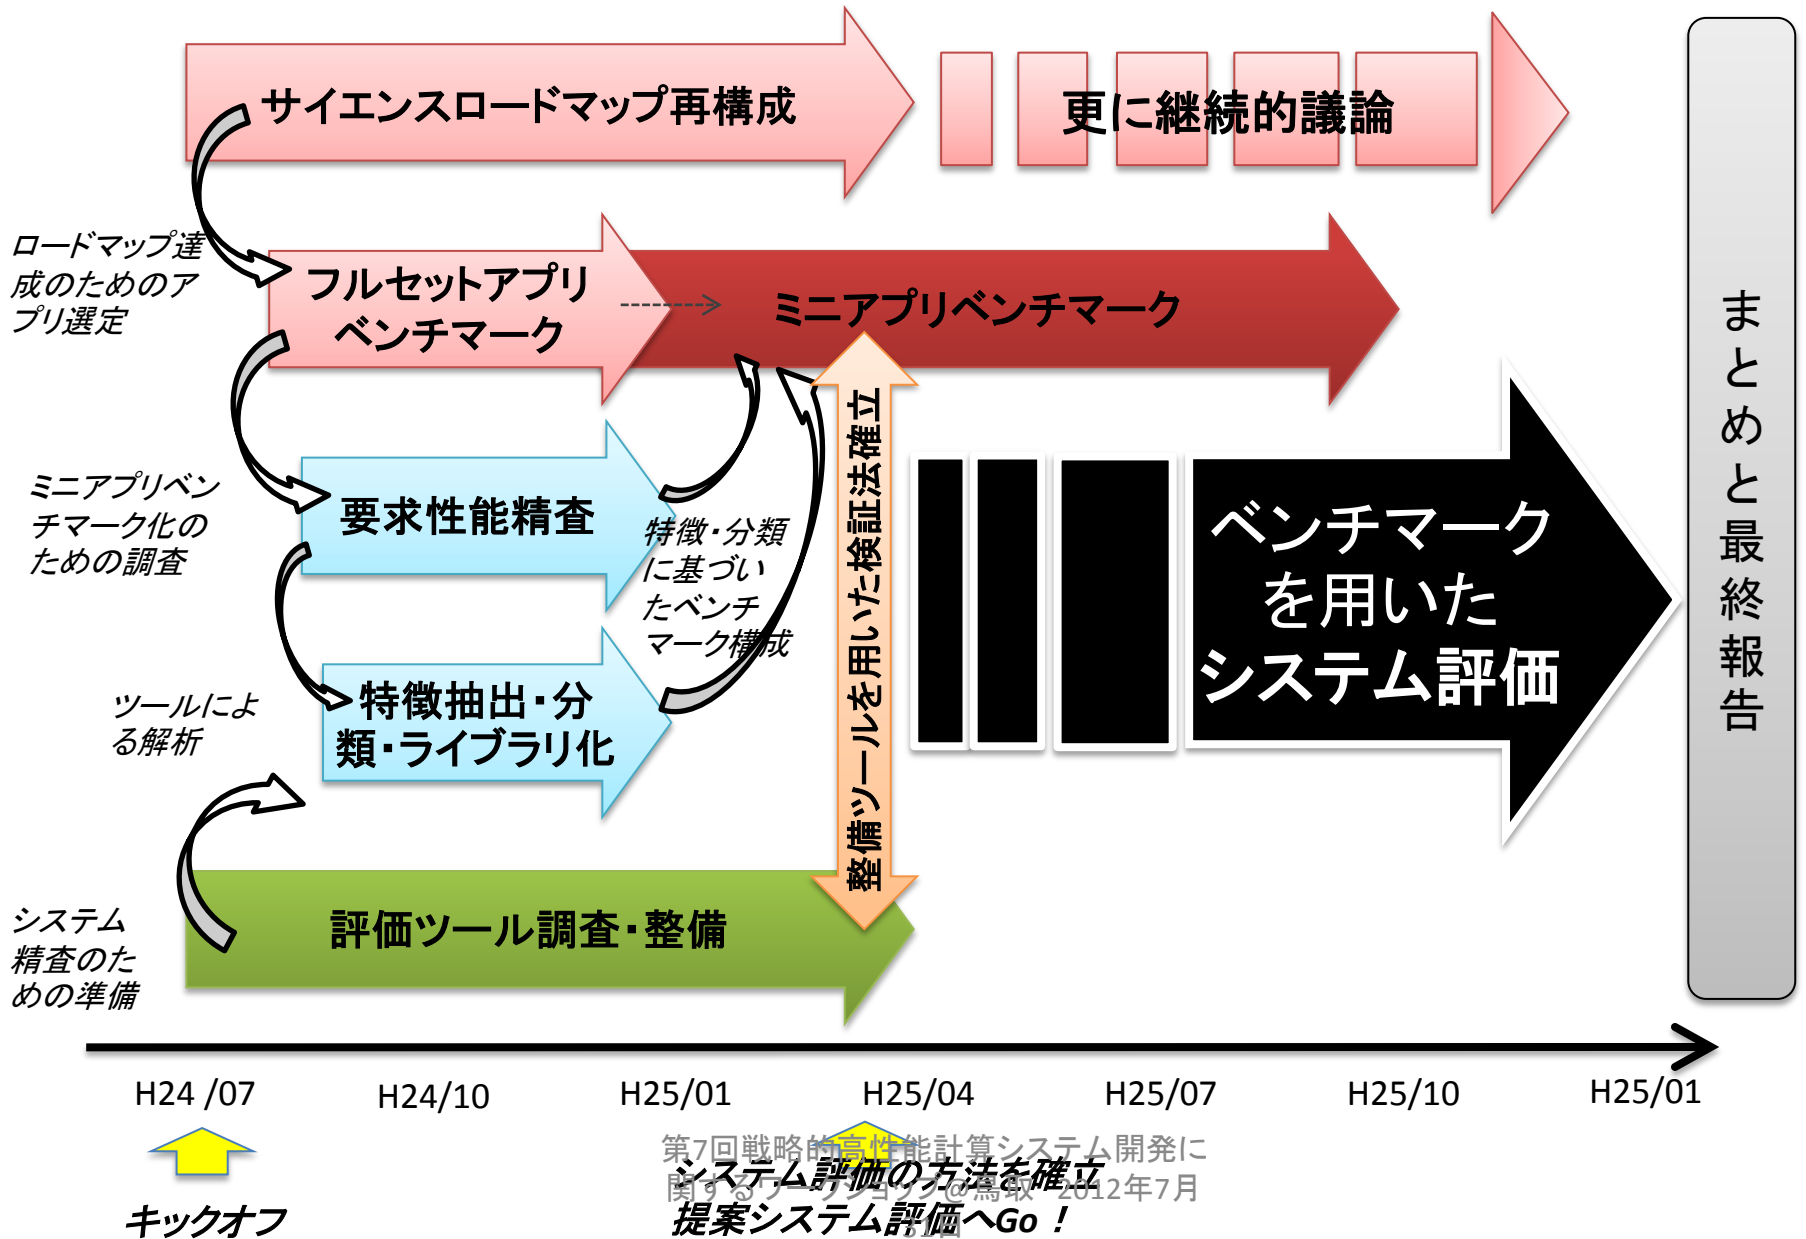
サイエンスロードマップ再構成

更に継続的議論

まとめと最終報告

ロードマップ達成のためのアプリ選定

フルセットアプリベンチマーク

ミニアプリベンチマーク

ミニアプリベンチマーク化のための調査

要求性能精査

特徴・分類に基づいたベンチマーク構成

整備ツールを用いた検証法確立

ベンチマークを用いたシステム評価

ツールによる解析

特徴抽出・分類・ライブラリ化

システム精査のための準備

評価ツール調査・整備

H24 /07　H24/10　H25/01　H25/04　H25/07　H25/10　H25/01

キックオフ

システム評価の方法を確立
提案システム評価へGo！

第7回戦略的高性能計算システム開発に関するワークショップ@鳥取　2012年7月
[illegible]